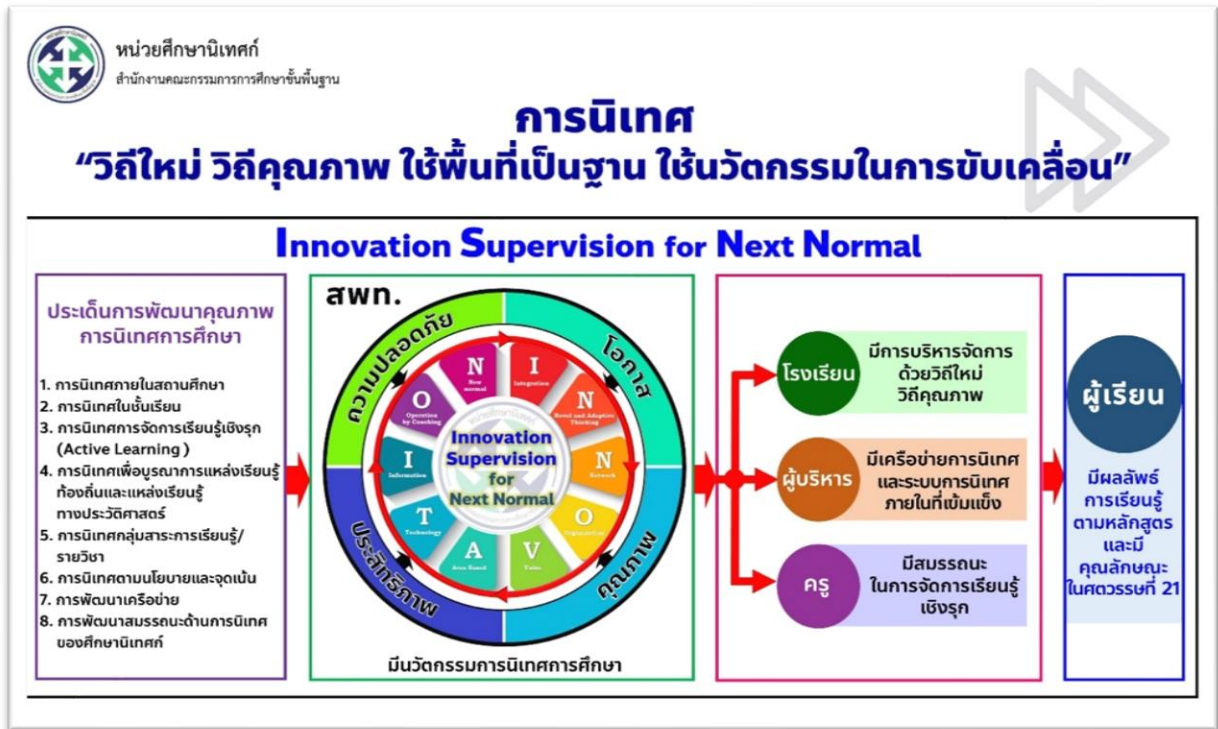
หน่วยศึกษานิเทศก์
สำนักงานคณะกรรมการการศึกษาขั้นพื้นฐาน

การนิเทศ
"วิถีใหม่ วิถีคุณภาพ ใช้พื้นที่เป็นฐาน ใช้นวัตกรรมในการขับเคลื่อน"

Innovation Supervision for Next Normal

ประเด็นการพัฒนาคุณภาพการนิเทศการศึกษา

1. การนิเทศภายในสถานศึกษา
2. การนิเทศในชั้นเรียน
3. การนิเทศการจัดการเรียนรู้เชิงรุก (Active Learning )
4. การนิเทศเพื่อบูรณาการแหล่งเรียนรู้ท้องถิ่นและแหล่งเรียนรู้ทางประวัติศาสตร์
5. การนิเทศกลุ่มสาระการเรียนรู้/รายวิชา
6. การนิเทศตามนโยบายและจุดเน้น
7. การพัฒนาเครือข่าย
8. การพัฒนาสมรรถนะด้านการนิเทศของศึกษานิเทศก์

สพท.
ความปลอดภัย
โอกาส
ประสิทธิภาพ
คุณภาพ
N New normal
I Integration
N Novel and Adaptive Thinking
N Network
O Organization
V Value
A Area Based
T Technology
I Information
O Operation by Coaching
Innovation Supervision for Next Normal
มีนวัตกรรมการนิเทศการศึกษา

โรงเรียน
มีการบริหารจัดการด้วยวิถีใหม่ วิถีคุณภาพ
ผู้บริหาร
มีเครือข่ายการนิเทศและระบบการนิเทศภายในที่เข้มแข็ง
ครู
มีสมรรถนะในการจัดการเรียนรู้เชิงรุก

ผู้เรียน
มีผลลัพธ์การเรียนรู้ตามหลักสูตรและมีคุณลักษณะในศตวรรษที่ 21